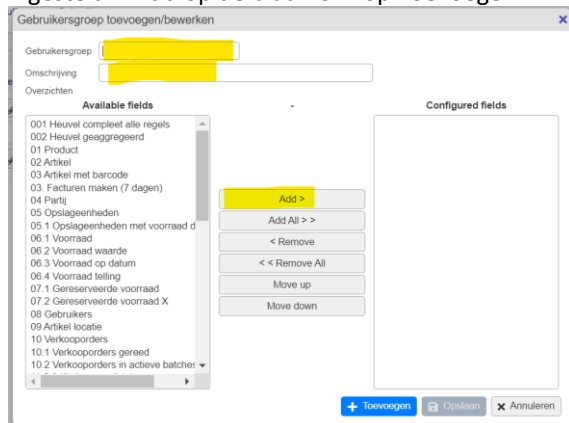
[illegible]

Gebruikersgroep toevoegen/bewerken

×

Gebruikersgroep

Omschrijving

Overzichten

Available fields

-

Configured fields

001 Heuvel compleet alle regels
002 Heuvel geaggregeerd
01 Product
02 Artikel
03 Artikel met barcode
03. Facturen maken (7 dagen)
04 Partij
05 Opslageenheden
05.1 Opslageenheden met voorraad d
06.1 Voorraad
06.2 Voorraad waarde
06.3 Voorraad op datum
06.4 Voorraad telling
07.1 Gereserveerde voorraad
07.2 Gereserveerde voorraad X
08 Gebruikers
09 Artikel locatie
10 Verkooporders
10.1 Verkooporders gereed
10.2 Verkooporders in actieve batches

Add >

Add All > >

< Remove

< < Remove All

Move up

Move down

+ Toevoegen

Opslaan

× Annuleren